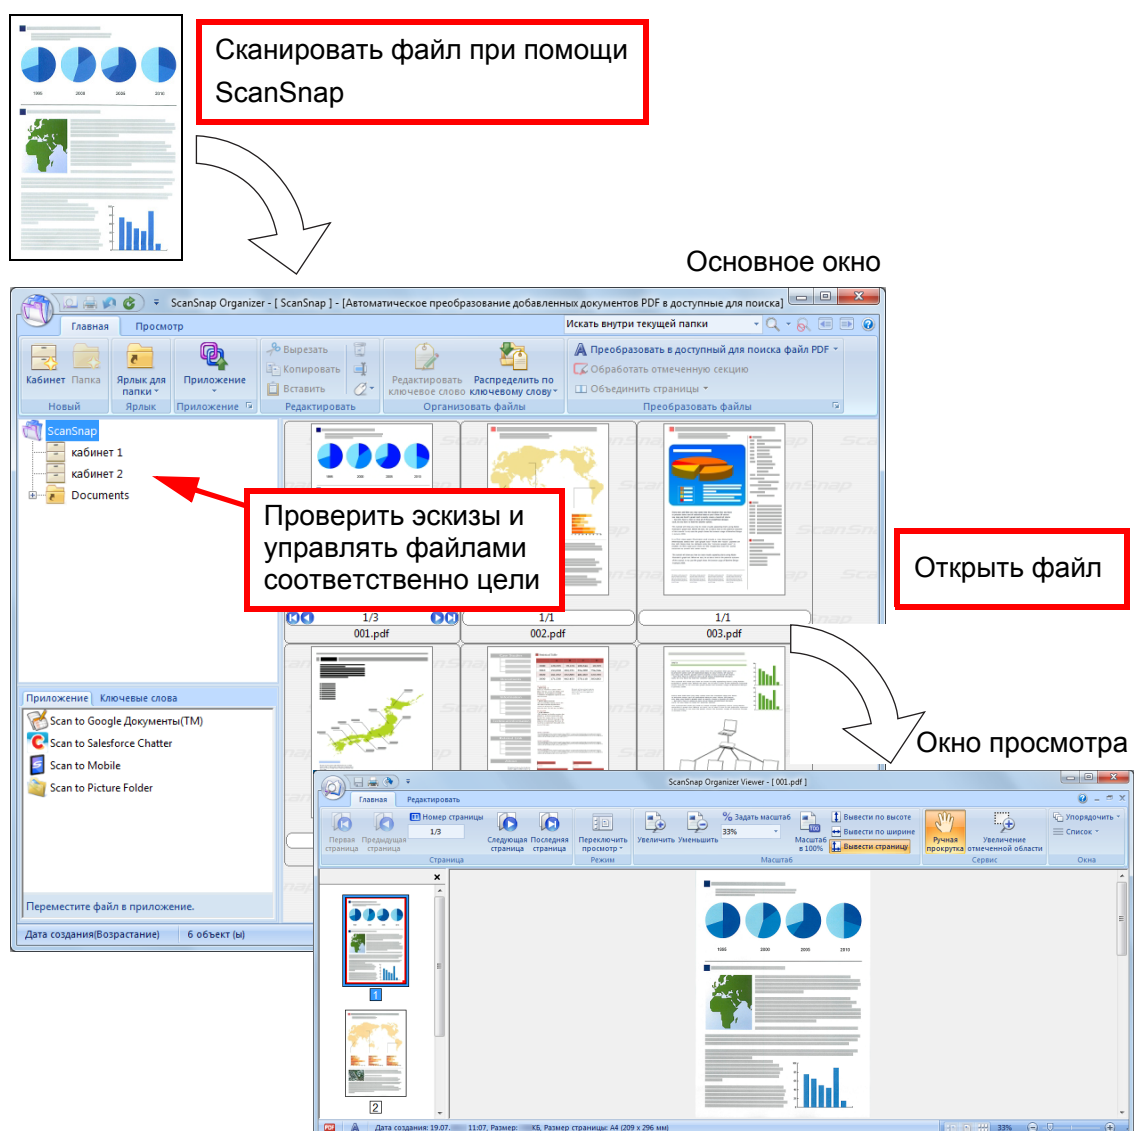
Сканировать файл при помощи ScanSnap

Основное окно

ScanSnap Organizer - [ ScanSnap ] - [Автоматическое преобразование добавленных документов PDF в доступные для поиска]

Главная Просмотр

Искать внутри текущей папки

Кабинет Папка
Новый

Ярлык для папки
Ярлык

Приложение
Приложение

Вырезать
Копировать
Вставить
Редактировать

Редактировать ключевое слово
Распределить по ключевому слову
Организовать файлы

Преобразовать в доступный для поиска файл PDF
Обработать отмеченную секцию
Объединить страницы
Преобразовать файлы

ScanSnap
кабинет 1
кабинет 2
Documents

Проверить эскизы и управлять файлами соответственно цели

Открыть файл

1/3
001.pdf
1/1
002.pdf
1/1
003.pdf

Приложение Ключевые слова
Scan to Google Документы(TM)
Scan to Salesforce Chatter
Scan to Mobile
Scan to Picture Folder

Переместите файл в приложение.

Дата создания(Возрастание) 6 объект (ы)

Окно просмотра

ScanSnap Organizer Viewer - [ 001.pdf ]

Главная Редактировать

Первая страница
Предыдущая страница
Номер страницы
1/3
Следующая страница
Последняя страница
Страница

Переключить просмотр
Режим

Увеличить
Уменьшить
Задать масштаб
33%
Масштаб в 100%
Вывести по высоте
Вывести по ширине
Вывести страницу
Масштаб

Ручная прокрутка
Увеличение отмеченной области
Сервис

Упорядочить
Список
Окна

1
2

Дата создания: 19.07. 11:07, Размер: КБ, Размер страницы: А4 (209 x 296 мм)

33%